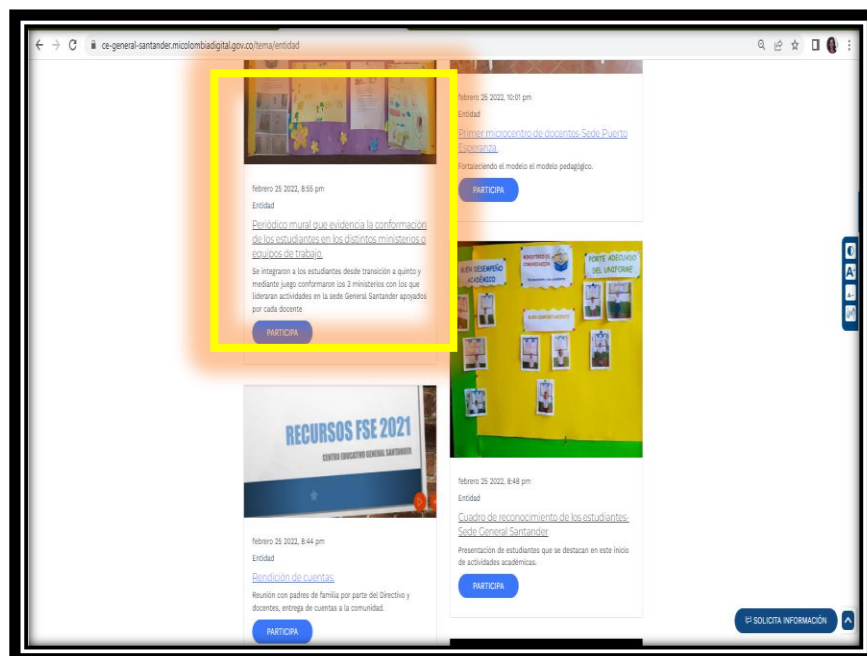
ce-general-santander.micolombiadigital.gov.co/tema/entidad

febrero 25 2022, 8:55 pm
Entidad
Periódico mural que evidencia la conformación de los estudiantes en los distintos ministerios o equipos de trabajo.
Se integraron a los estudiantes desde transición a quinto y mediante juego conformaron los 3 ministerios con los que lideraran actividades en la sede General Santander apoyados por cada docente
PARTICIPA

febrero 25 2022, 10:01 pm
Entidad
Primer microcentro de docentes Sede Puerto Esperanza.
Fortaleciendo el modelo el modelo pedagógico.
PARTICIPA

BUEN DESEMPEÑO ACADÉMICO
MINISTERIO DE COMUNICACIÓN
PORTE ADECUADO DEL UNIFORME

RECURSOS FSE 2021
CENTRO EDUCATIVO GENERAL SANTANDER

febrero 25 2022, 8:44 pm
Entidad
Rendición de cuentas.
Reunión con padres de familia por parte del Directivo y docentes, entrega de cuentas a la comunidad.
PARTICIPA

febrero 25 2022, 8:48 pm
Entidad
Cuadro de reconocimiento de los estudiantes-Sede General Santander
Presentación de estudiantes que se destacan en este inicio de actividades académicas.
PARTICIPA

SOLICITA INFORMACIÓN